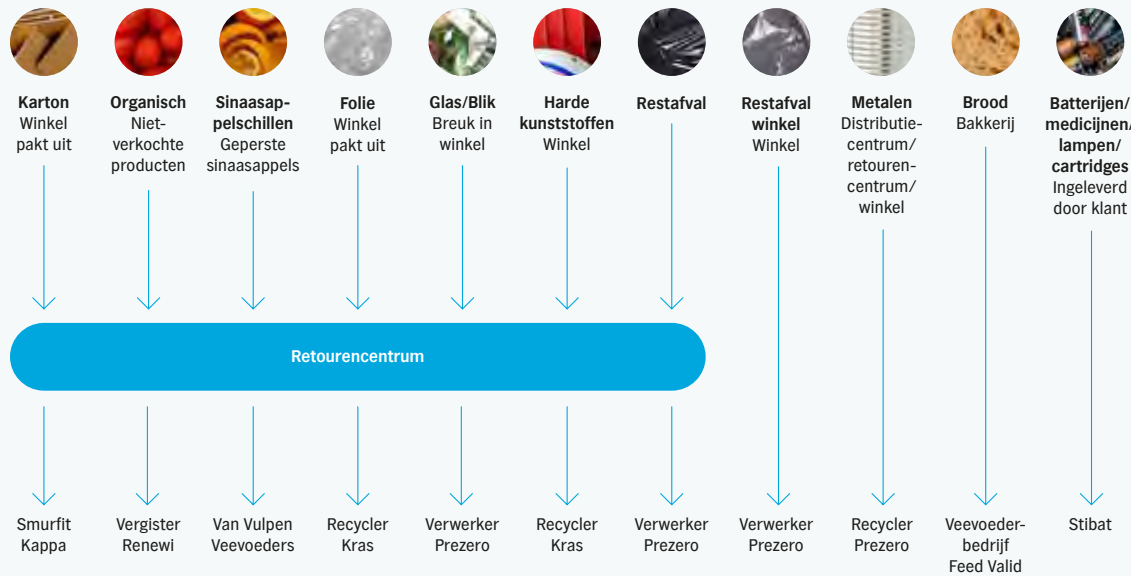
Karton
Winkel pakt uit

Organisch
Niet-verkochte producten

Sinaasappelschillen
Geperste sinaasappels

Folie
Winkel pakt uit

Glas/Blik
Breuk in winkel

Harde kunststoffen
Winkel

Restafval

Restafval winkel
Winkel

Metalen
Distributiecentrum/ retourencentrum/ winkel

Brood
Bakkerij

Batterijen/ medicijnen/ lampen/ cartridges
Ingeleverd door klant

Retourencentrum

Smurfit Kappa

Vergister Renewi

Van Vulpen Veevoeders

Recycler Kras

Verwerker Prezero

Recycler Kras

Verwerker Prezero

Verwerker Prezero

Recycler Prezero

Veevoederbedrijf Feed Valid

Stibat